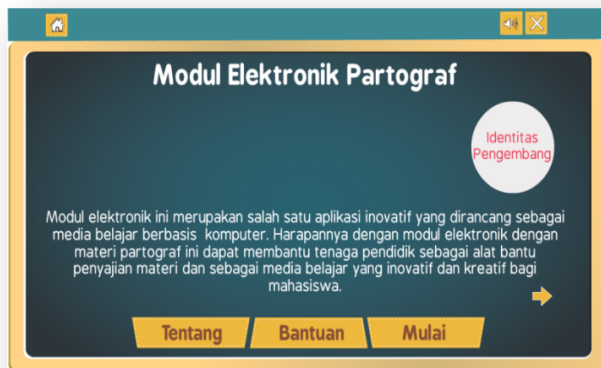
Modul Elektronik Partograf

Identitas Pengembang

Modul elektronik ini merupakan salah satu aplikasi inovatif yang dirancang sebagai media belajar berbasis komputer. Harapannya dengan modul elektronik dengan materi partograf ini dapat membantu tenaga pendidik sebagai alat bantu penyajian materi dan sebagai media belajar yang inovatif dan kreatif bagi mahasiswa.

Tentang

Bantuan

Mulai